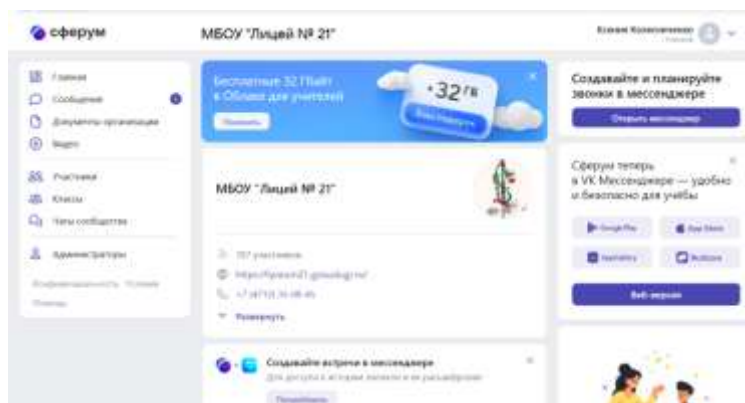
сферум

МБОУ "Лицей № 21"

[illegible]

Главная
Сообщения
Документы организации
Видео

Участники
Классы
Чаты сообщества

Администраторы

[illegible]

Бесплатные 32 Гбайт в Облаке для учителей

Получить

+32 гб

МБОУ "Лицей № 21"

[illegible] участников
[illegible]
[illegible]
Развернуть

Создавайте встречи в мессенджере
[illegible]
Попробовать

Создавайте и планируйте звонки в мессенджере

Открыть мессенджер

Сферум теперь в VK Мессенджере — удобно и безопасно для учёбы

Google Play
App Store
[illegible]
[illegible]

Веб-версия